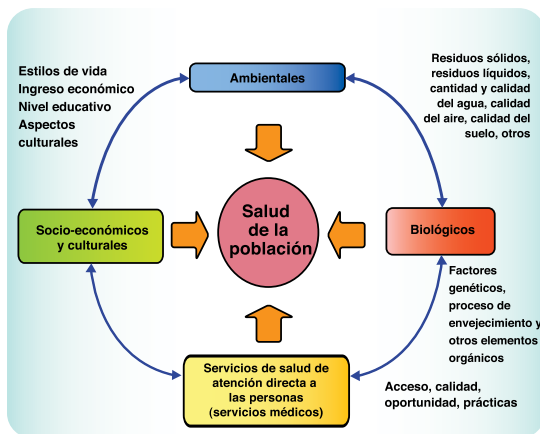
Estilos de vida
Ingreso económico
Nivel educativo
Aspectos culturales

Ambientales

Residuos sólidos, residuos líquidos, cantidad y calidad del agua, calidad del aire, calidad del suelo, otros

Socio-económicos y culturales

Salud de la población

Biológicos

Factores genéticos, proceso de envejecimiento y otros elementos orgánicos

Servicios de salud de atención directa a las personas (servicios médicos)

Acceso, calidad, oportunidad, prácticas